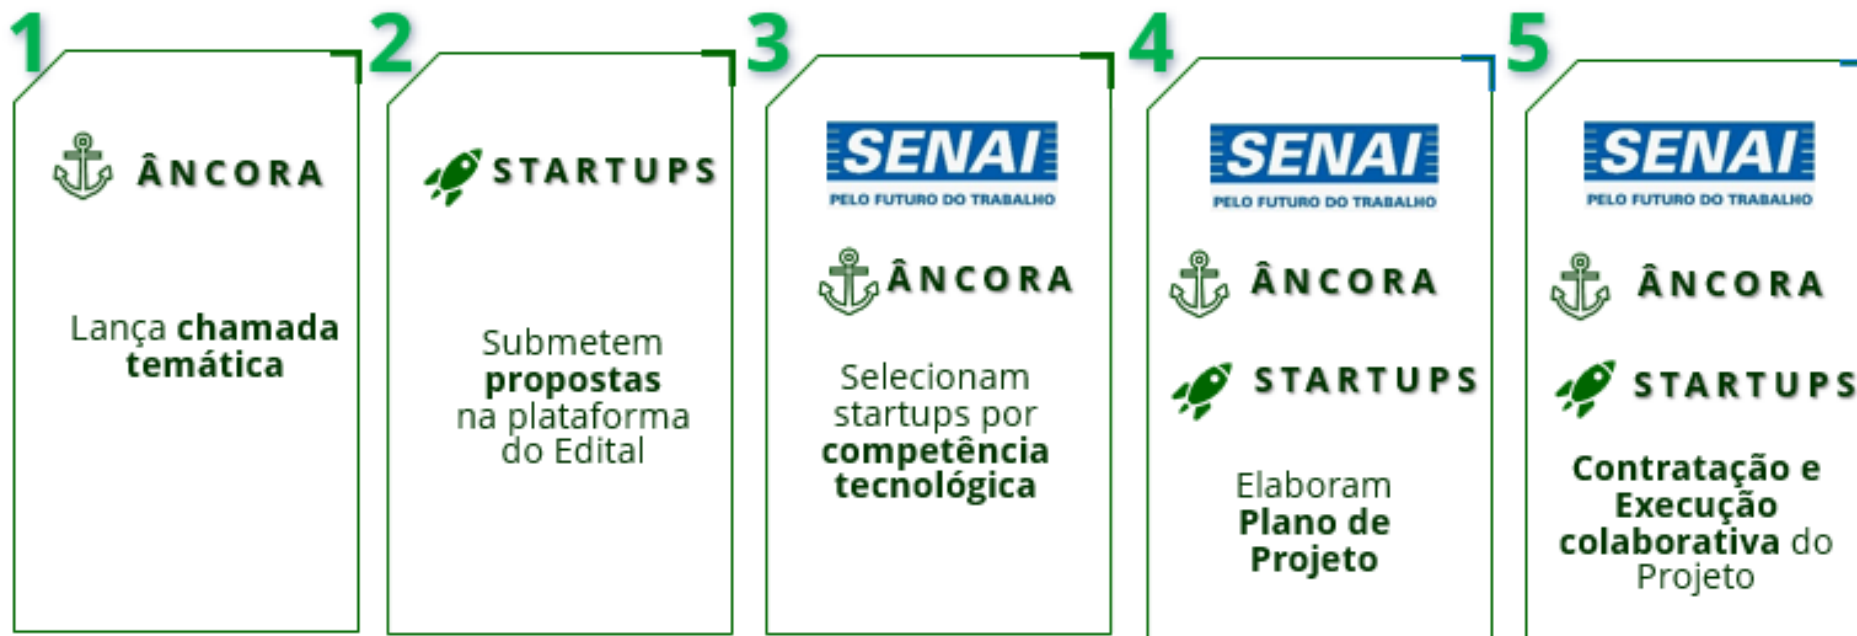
1

ÂNCORA

Lança chamada temática

2

STARTUPS

Submetem propostas na plataforma do Edital

3

SENAI
PELO FUTURO DO TRABALHO

ÂNCORA

Selecionam startups por competência tecnológica

4

SENAI
PELO FUTURO DO TRABALHO

ÂNCORA

STARTUPS

Elaboram Plano de Projeto

5

SENAI
PELO FUTURO DO TRABALHO

ÂNCORA

STARTUPS

Contratação e Execução colaborativa do Projeto